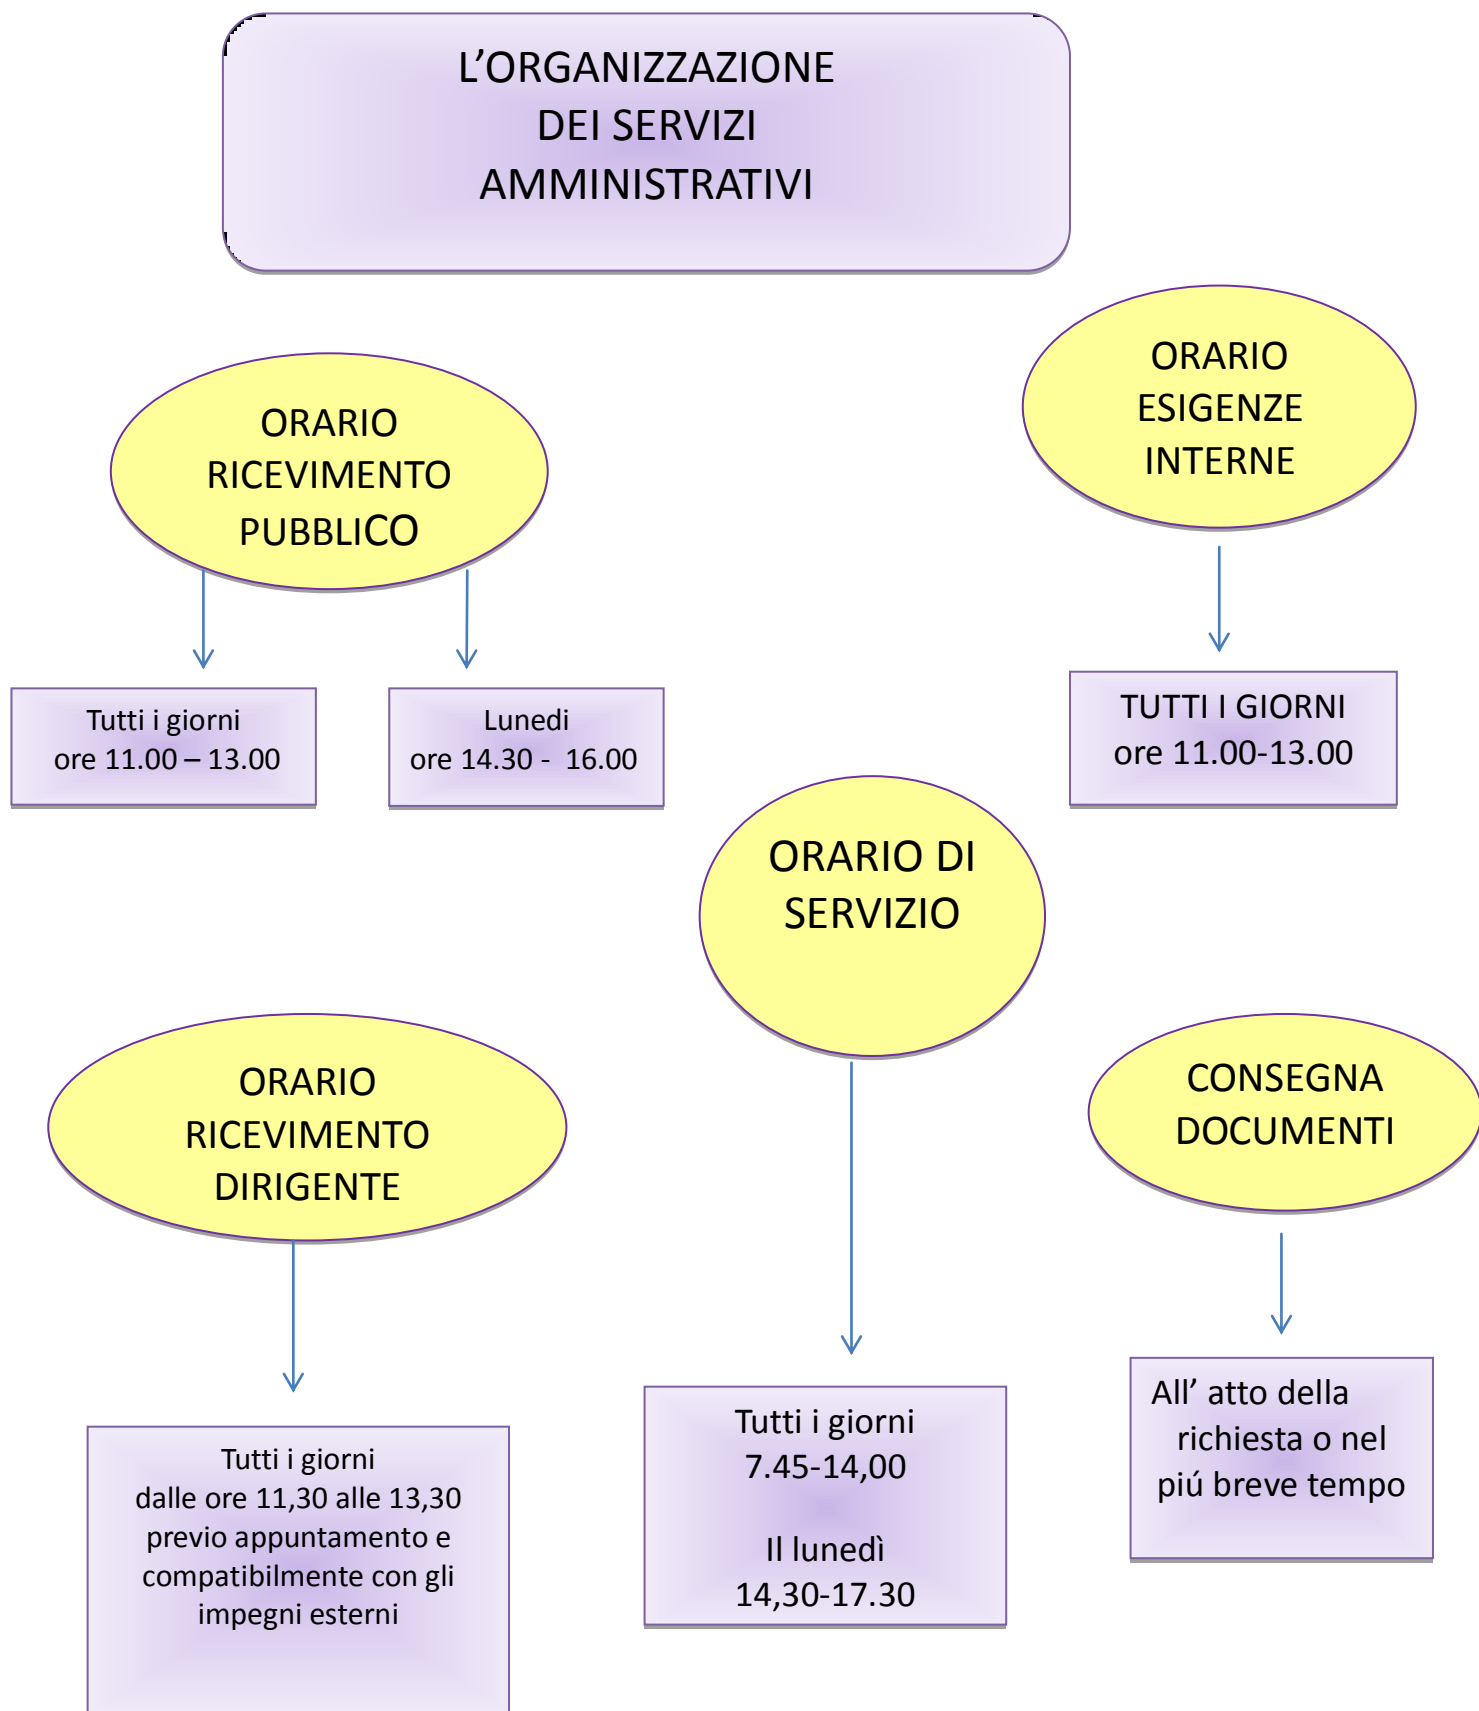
L’ORGANIZZAZIONE DEI SERVIZI AMMINISTRATIVI

ORARIO RICEVIMENTO PUBBLICO

Tutti i giorni
ore 11.00 – 13.00

Lunedi
ore 14.30 - 16.00

ORARIO ESIGENZE INTERNE

TUTTI I GIORNI
ore 11.00-13.00

ORARIO DI SERVIZIO

Tutti i giorni
7.45-14,00

Il lunedì
14,30-17.30

ORARIO RICEVIMENTO DIRIGENTE

Tutti i giorni
dalle ore 11,30 alle 13,30 previo appuntamento e compatibilmente con gli impegni esterni

CONSEGNA DOCUMENTI

All’ atto della richiesta o nel piú breve tempo